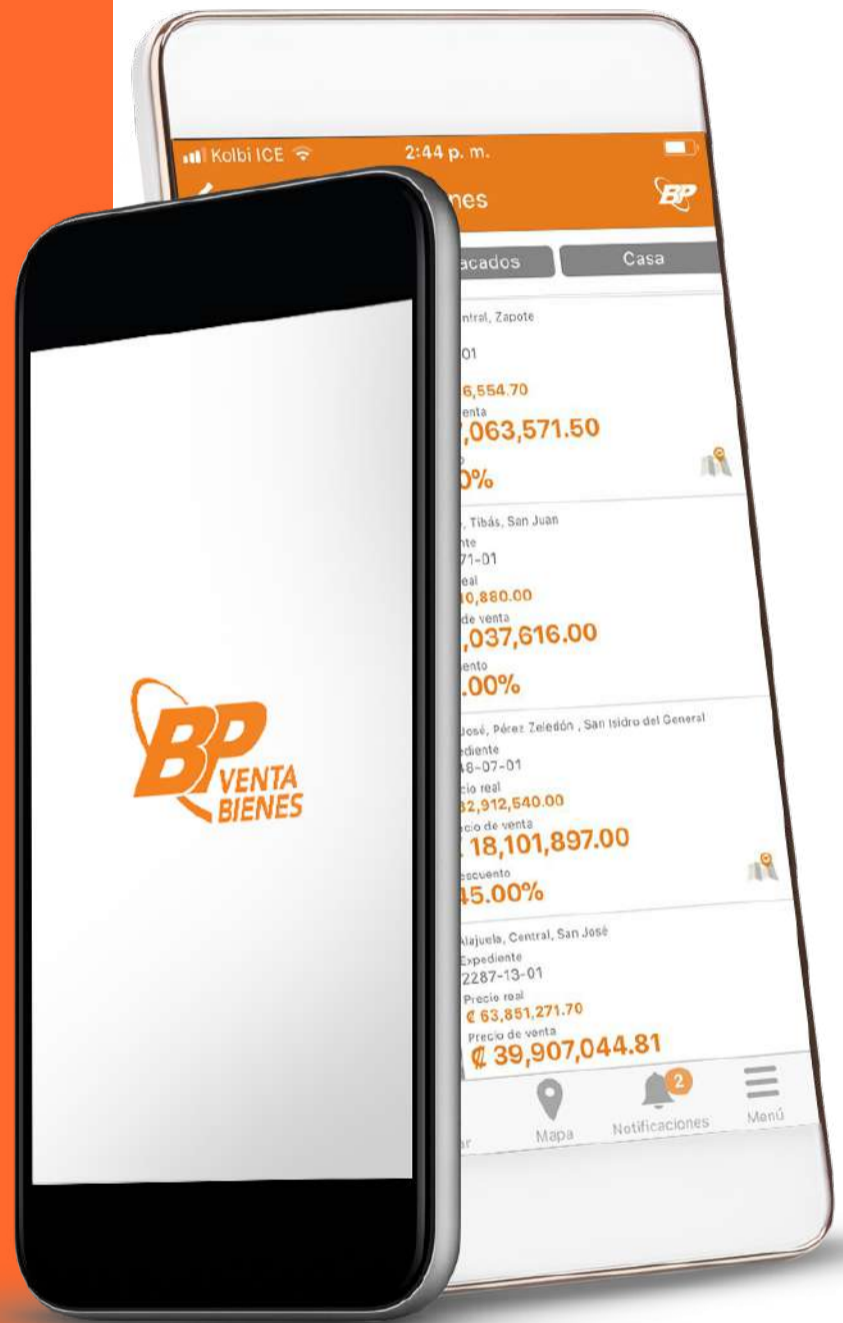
Kolbi ICE
2:44 p. m.
nes
BP
acados
Casa
ntral, Zapote
01
6,554.70
enta
,063,571.50
0%
, Tibás, San Juan
nte
71-01
eal
0,880.00
de venta
,037,616.00
ento
.00%
José, Pérez Zeledón , San Isidro del General
ediente
48-07-01
cio real
62,912,540.00
cio de venta
18,101,897.00
escuento
45.00%
Alajuela, Central, San José
Expediente
2287-13-01
Precio real
₡ 63,851,271.70
Precio de venta
₡ 39,907,044.81
ar
Mapa
2
Notificaciones
Menú

BP
VENTA
BIENES